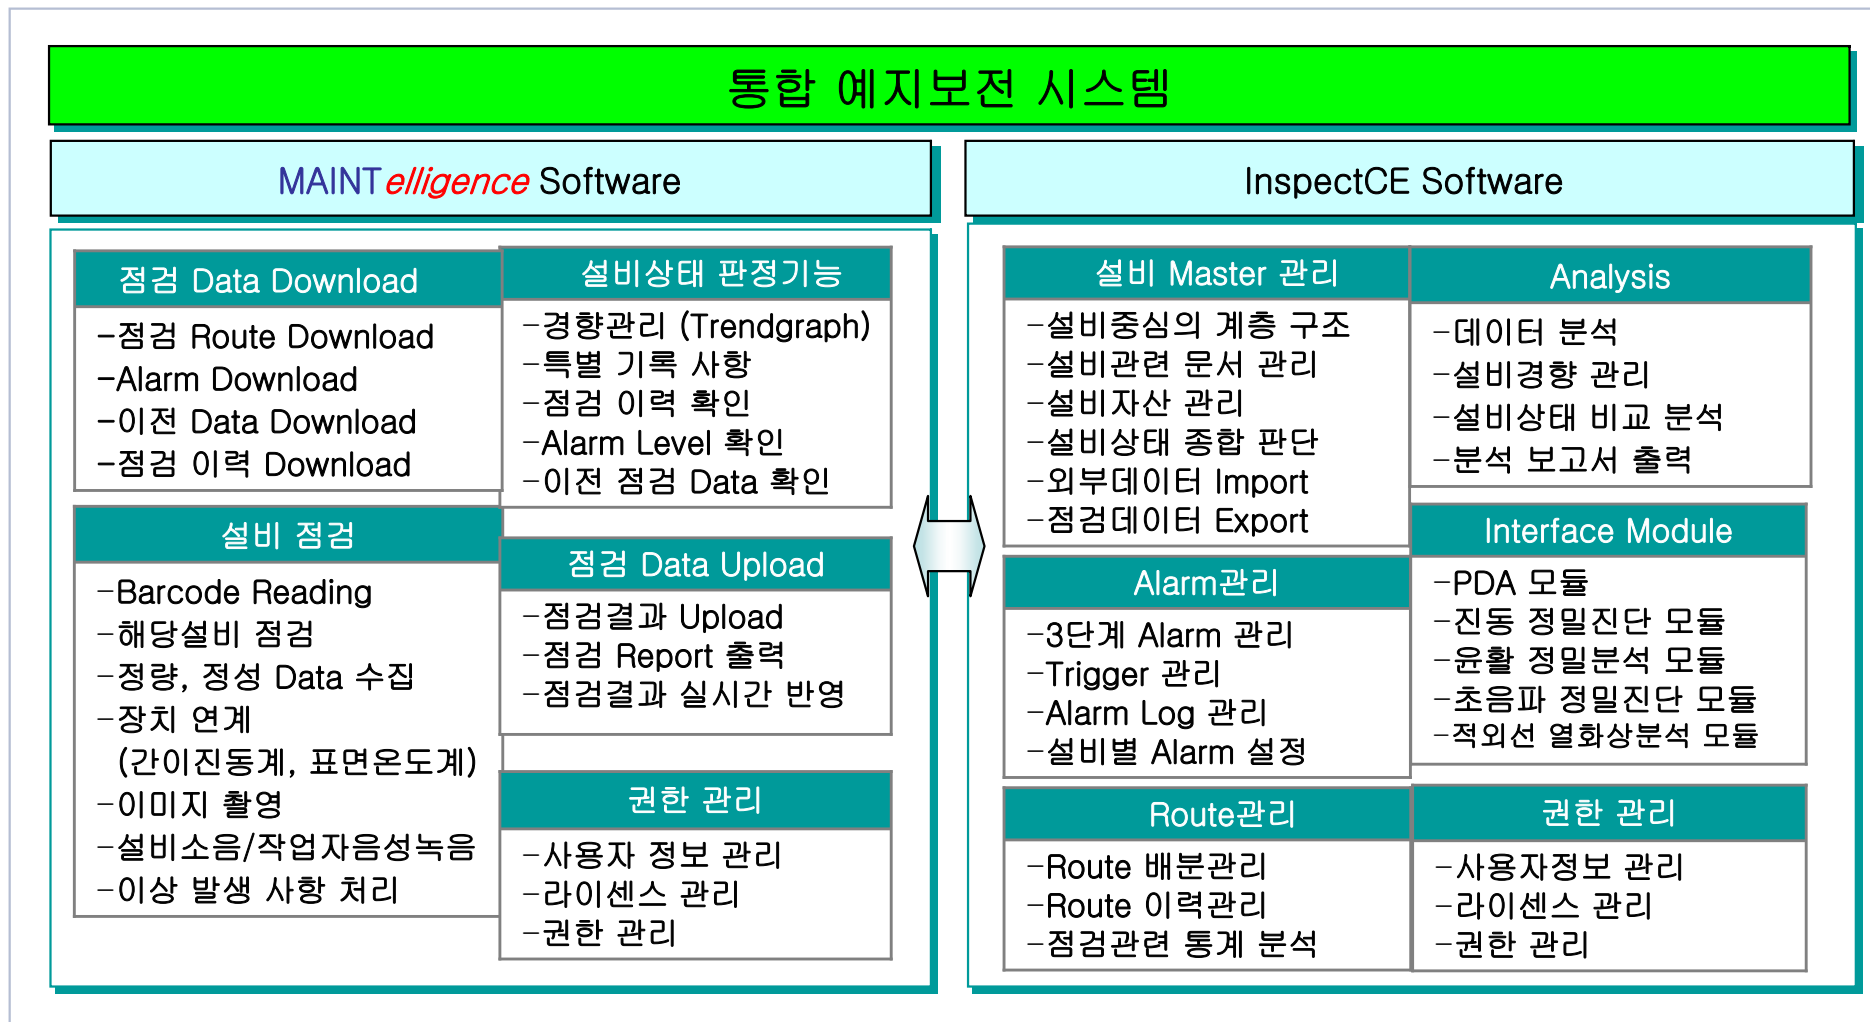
통합 예지보전 시스템

MAINTelligence Software

점검 Data Download
-점검 Route Download
-Alarm Download
-이전 Data Download
-점검 이력 Download

설비상태 판정기능
-경향관리 (Trendgraph)
-특별 기록 사항
-점검 이력 확인
-Alarm Level 확인
-이전 점검 Data 확인

설비 점검
-Barcode Reading
-해당설비 점검
-정량, 정성 Data 수집
-장치 연계
(간이진동계, 표면온도계)
-이미지 촬영
-설비소음/작업자음성녹음
-이상 발생 사항 처리

점검 Data Upload
-점검결과 Upload
-점검 Report 출력
-점검결과 실시간 반영

권한 관리
-사용자 정보 관리
-라이센스 관리
-권한 관리

InspectCE Software

설비 Master 관리
-설비중심의 계층 구조
-설비관련 문서 관리
-설비자산 관리
-설비상태 종합 판단
-외부데이터 Import
-점검데이터 Export

Analysis
-데이터 분석
-설비경향 관리
-설비상태 비교 분석
-분석 보고서 출력

Alarm관리
-3단계 Alarm 관리
-Trigger 관리
-Alarm Log 관리
-설비별 Alarm 설정

Interface Module
-PDA 모듈
-진동 정밀진단 모듈
-윤활 정밀분석 모듈
-초음파 정밀진단 모듈
-적외선 열화상분석 모듈

Route관리
-Route 배분관리
-Route 이력관리
-점검관련 통계 분석

권한 관리
-사용자정보 관리
-라이센스 관리
-권한 관리